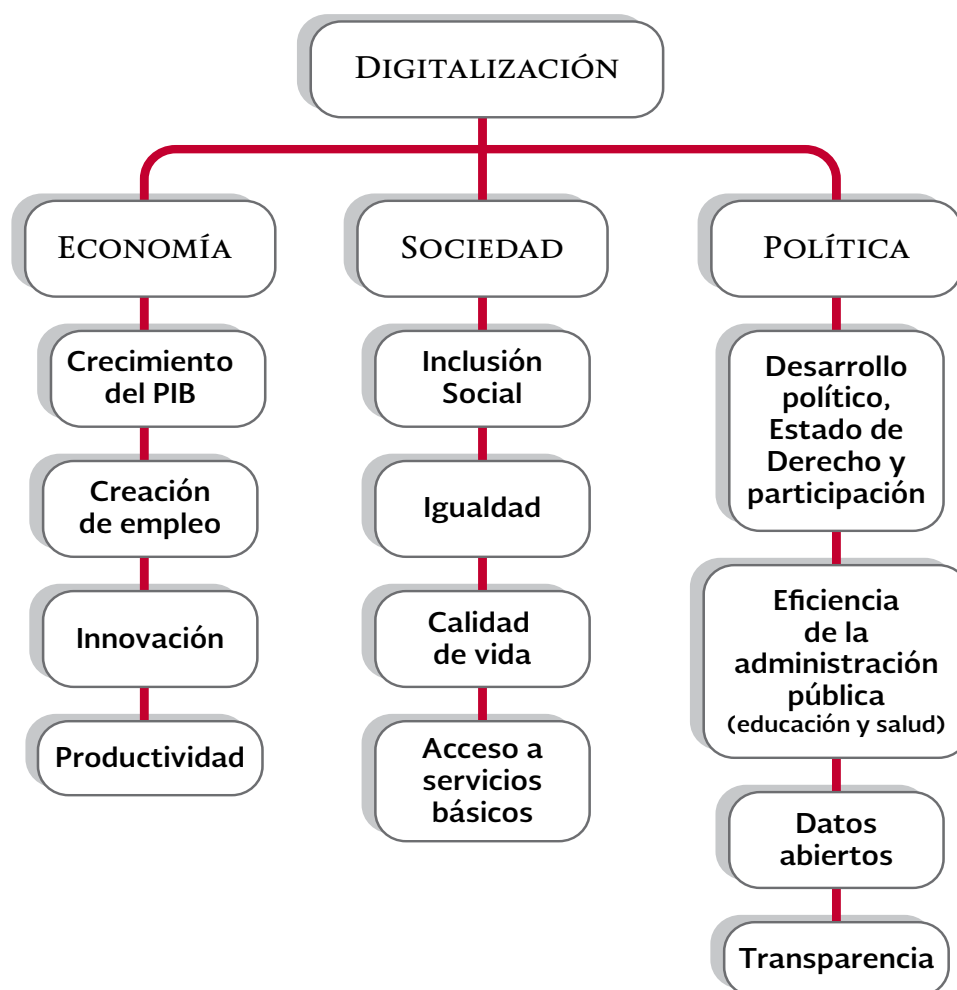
Digitalización

Economía

Crecimiento del PIB

Creación de empleo

Innovación

Productividad

Sociedad

Inclusión Social

Igualdad

Calidad de vida

Acceso a servicios básicos

Política

Desarrollo político, Estado de Derecho y participación

Eficiencia de la administración pública (educación y salud)

Datos abiertos

Transparencia